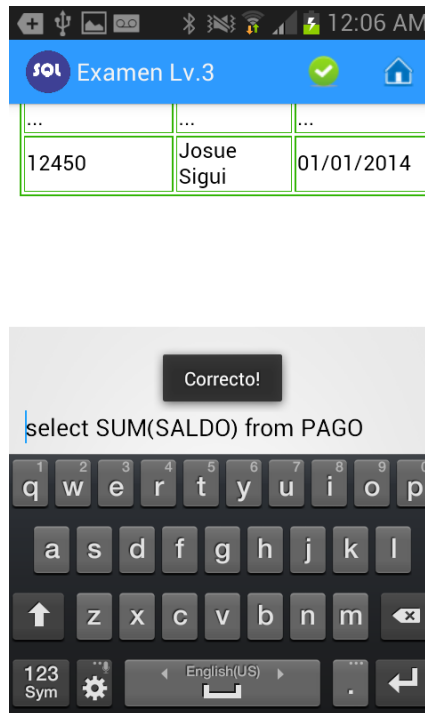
12:06 AM

SQL Examen Lv.3

| ... | ... | ... |
|---|---|---|
| 12450 | Josue Sigui | 01/01/2014 |

Correcto!

select SUM(SALDO) from PAGO

1 q 2 w 3 e 4 r 5 t 6 y 7 u 8 i 9 o 0 p
a s d f g h j k l
z x c v b n m
123 Sym English(US) .